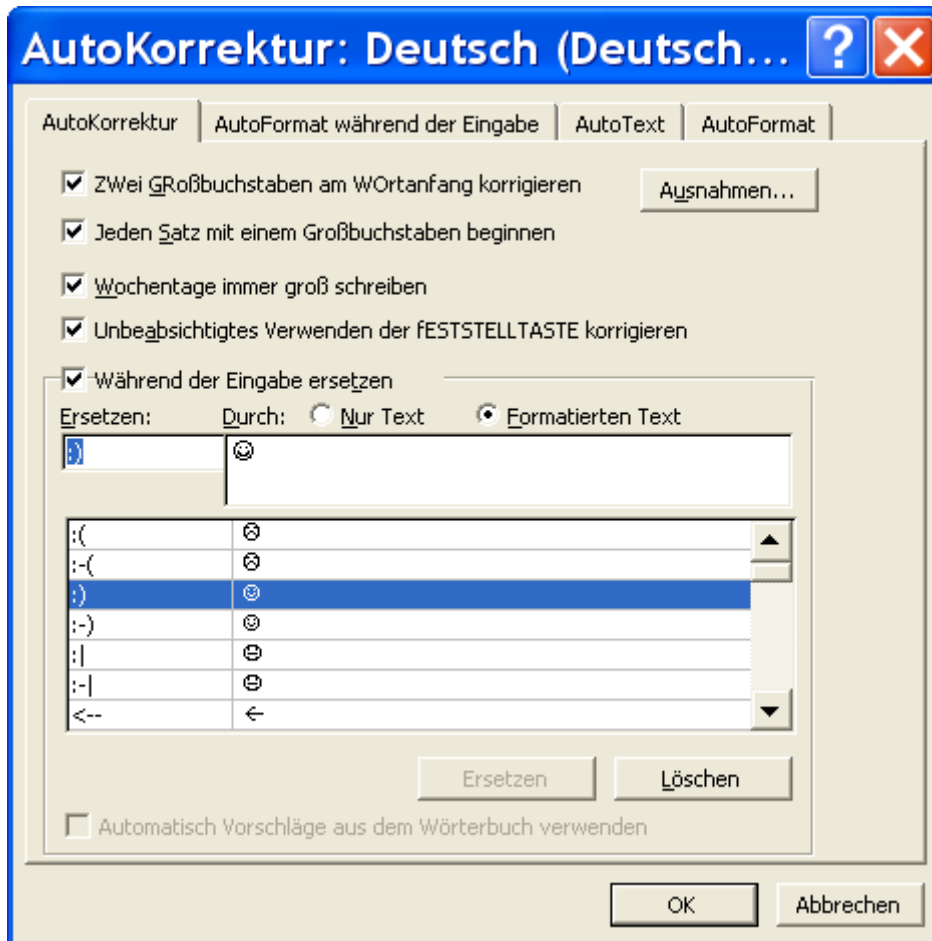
AutoKorrektur: Deutsch (Deutsch...

AutoKorrektur | AutoFormat während der Eingabe | AutoText | AutoFormat

ZWei GRoßbuchstaben am WOrtanfang korrigieren

Ausnahmen...

Jeden Satz mit einem Großbuchstaben beginnen

Wochentage immer groß schreiben

Unbeabsichtigtes Verwenden der fESTSTELLTASTE korrigieren

Während der Eingabe ersetzen

Ersetzen: Durch: Nur Text Formatierten Text

:)
☺

| | |
|---|---|
| :( | ☹ |
| :-( | ☹ |
| :) | ☺ |
| :-) | ☺ |
| :\| | 😐 |
| :-\| | 😐 |
| <-- | ← |

Ersetzen Löschen

Automatisch Vorschläge aus dem Wörterbuch verwenden

OK Abbrechen